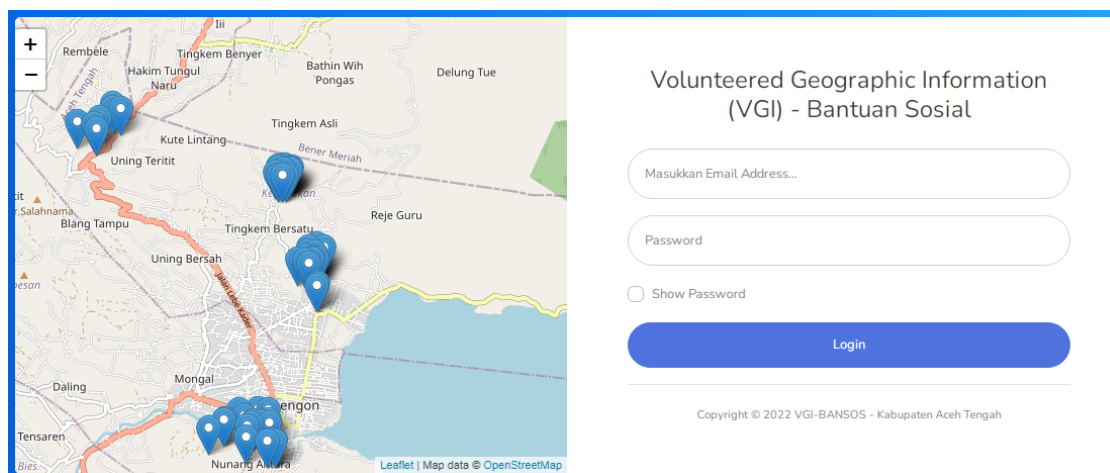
+
−
Iii
Rembele
Tingkem Benyer
Aceh Tengah
Hakim Tungul Naru
Bathin Wih Pongas
Delung Tue
Kute Lintang
Tingkem Asli
Uning Teritit
Bener Meriah
Reje Guru
Blang Tampu
Tingkem Bersatu
Uning Bersah
Mongal
Daling
Tensaren
Nunang Antara
Bies
Leaflet | Map data © OpenStreetMap

Volunteered Geographic Information (VGI) - Bantuan Sosial

Masukkan Email Address...

Password

Show Password

Login

Copyright © 2022 VGI-BANSOS - Kabupaten Aceh Tengah